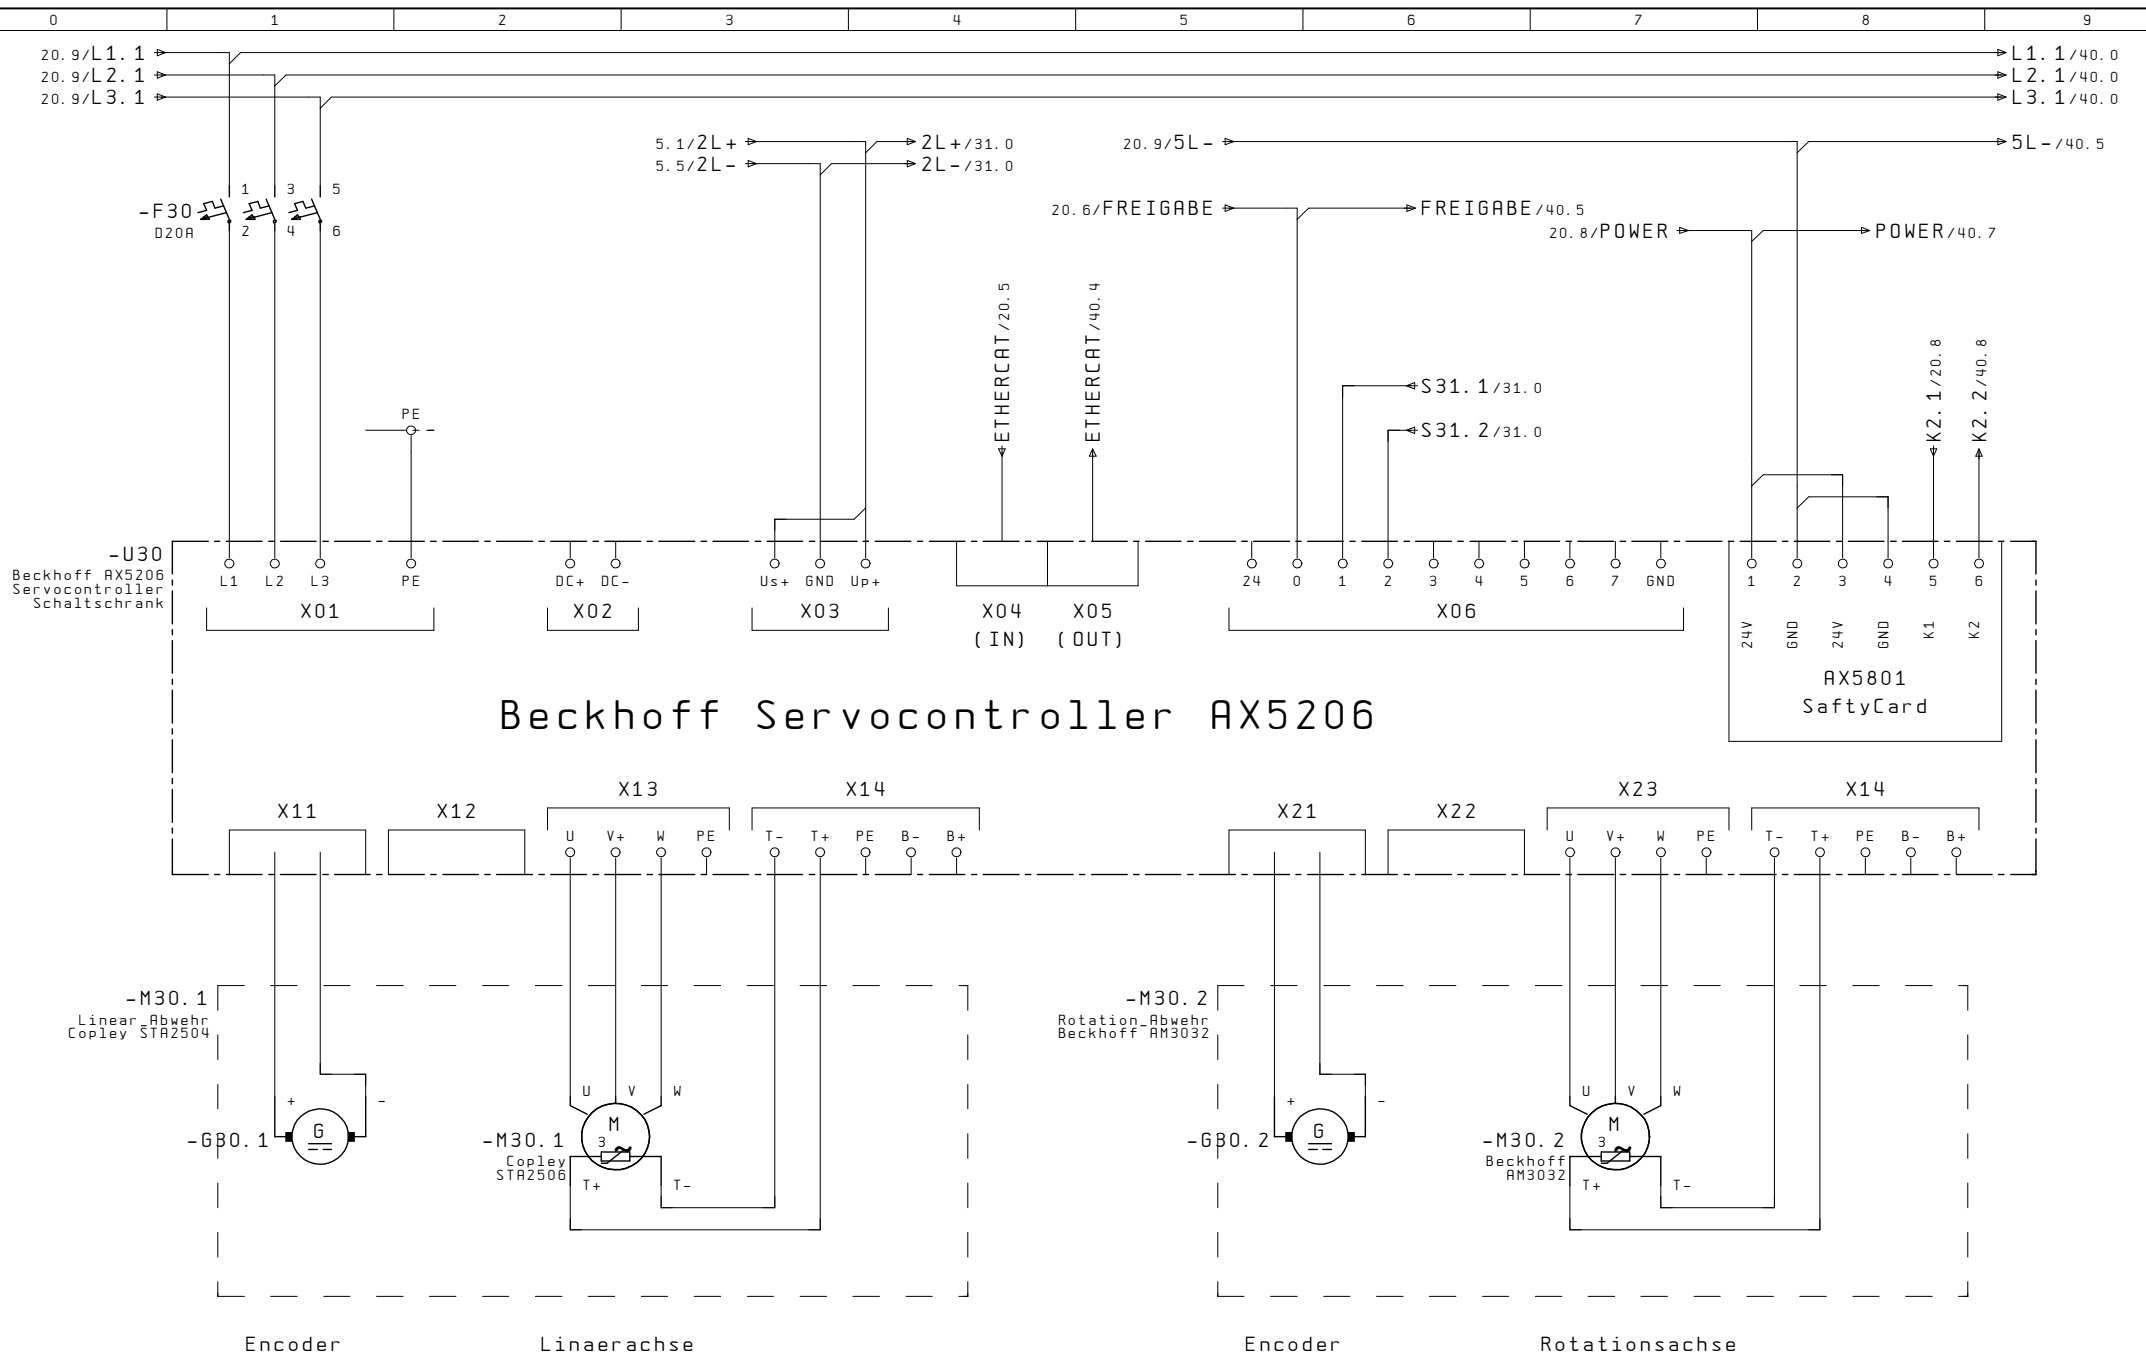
0 1 2 3 4 5 6 7 8 9

20.9/L1.1
20.9/L2.1
20.9/L3.1
L1.1/40.0
L2.1/40.0
L3.1/40.0

5.1/2L+
5.5/2L-
2L+/31.0
2L-/31.0

20.9/5L-
5L-/40.5

-F30
D20A
1 3 5
2 4 6

20.6/FREIGABE
FREIGABE/40.5
20.8/POWER
POWER/40.7

ETHERCAT/20.5
ETHERCAT/40.4

S31.1/31.0
S31.2/31.0

K2.1/20.8
K2.2/40.8

PE

-U30
Beckhoff AX5206
Servocontroller
Schaltschrank

L1 L2 L3 PE
X01
DC+ DC-
X02
Us+ GND Up+
X03
X04 (IN)
X05 (OUT)
24 0 1 2 3 4 5 6 7 GND
X06
1 2 3 4 5 6
24V GND 24V GND K1 K2
AX5801
SaftyCard

Beckhoff Servocontroller AX5206

X11 X12
X13
U V+ W PE
X14
T- T+ PE B- B+
X21 X22
X23
U V+ W PE
X14
T- T+ PE B- B+

-M30.1
Linear_Abwehr
Copley STA2504
+ -
-GB0.1
G
U V W
-M30.1
Copley
STA2506
M
3
T+ T-

-M30.2
Rotation_Abwehr
Beckhoff AM3032
+ -
-GB0.2
G
U V W
-M30.2
Beckhoff
AM3032
M
3
T+ T-

Encoder
Linaerachse
Encoder
Rotationsachse